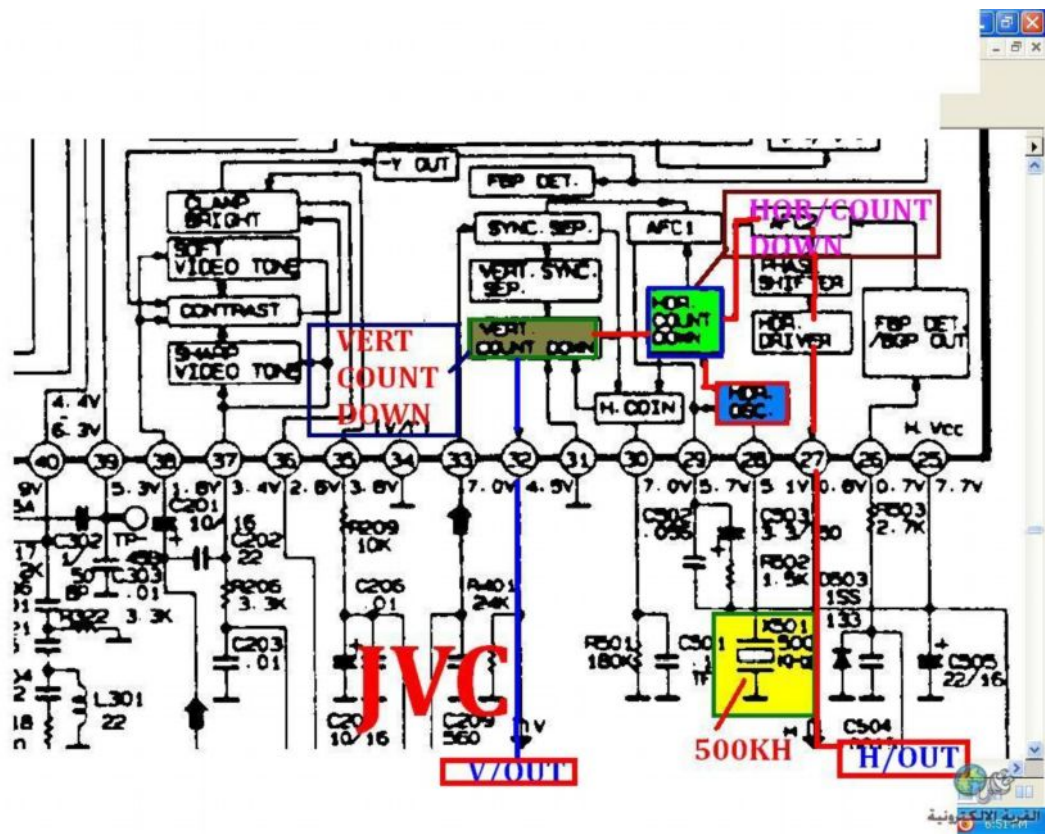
Y OUT

FBP DET.

CLAMP BRIGHT

SOFT VIDEO TONE

CONTRAST

SHARP VIDEO TONE

SYNC. SEP.

VERT. SYNC. SEP.

AFC I

HOR/COUNT DOWN

AFC

PHASE SHIFTER

HOR. COUNT DOWN

VERT. COUNT DOWN

VERT COUNT DOWN

HOR. DRIVER

FBP DET. /BGP OUT

H. COIN

HOR. OSC.

4. 4V

6. 3V

H. Vcc

40 39 38 37 36 35 34 33 32 31 30 29 28 27 26 25

9V

5. 3V

1. 8V

3. 4V

2. 6V

3. 6V

7. 0V

4. 5V

7. 0V

5. 7V

5. 1V

0. 6V

0. 7V

7. 7V

C201 10/16

C302

TP-

C202 22

C303 .01

R209 10K

R206 3. 3K

C206 .01

R401 24K

C502 .056

C503 3. 3/50

R503 2. 7K

R502 1. 5K

D503 1SS 133

R022 3. 3K

C203 .01

R501 180K

C501 1

X501 500 KHz

C505 22/16

L301 22

JVC

C209 560

C504

500KH

V/OUT

H/OUT

القرية الالكترونية